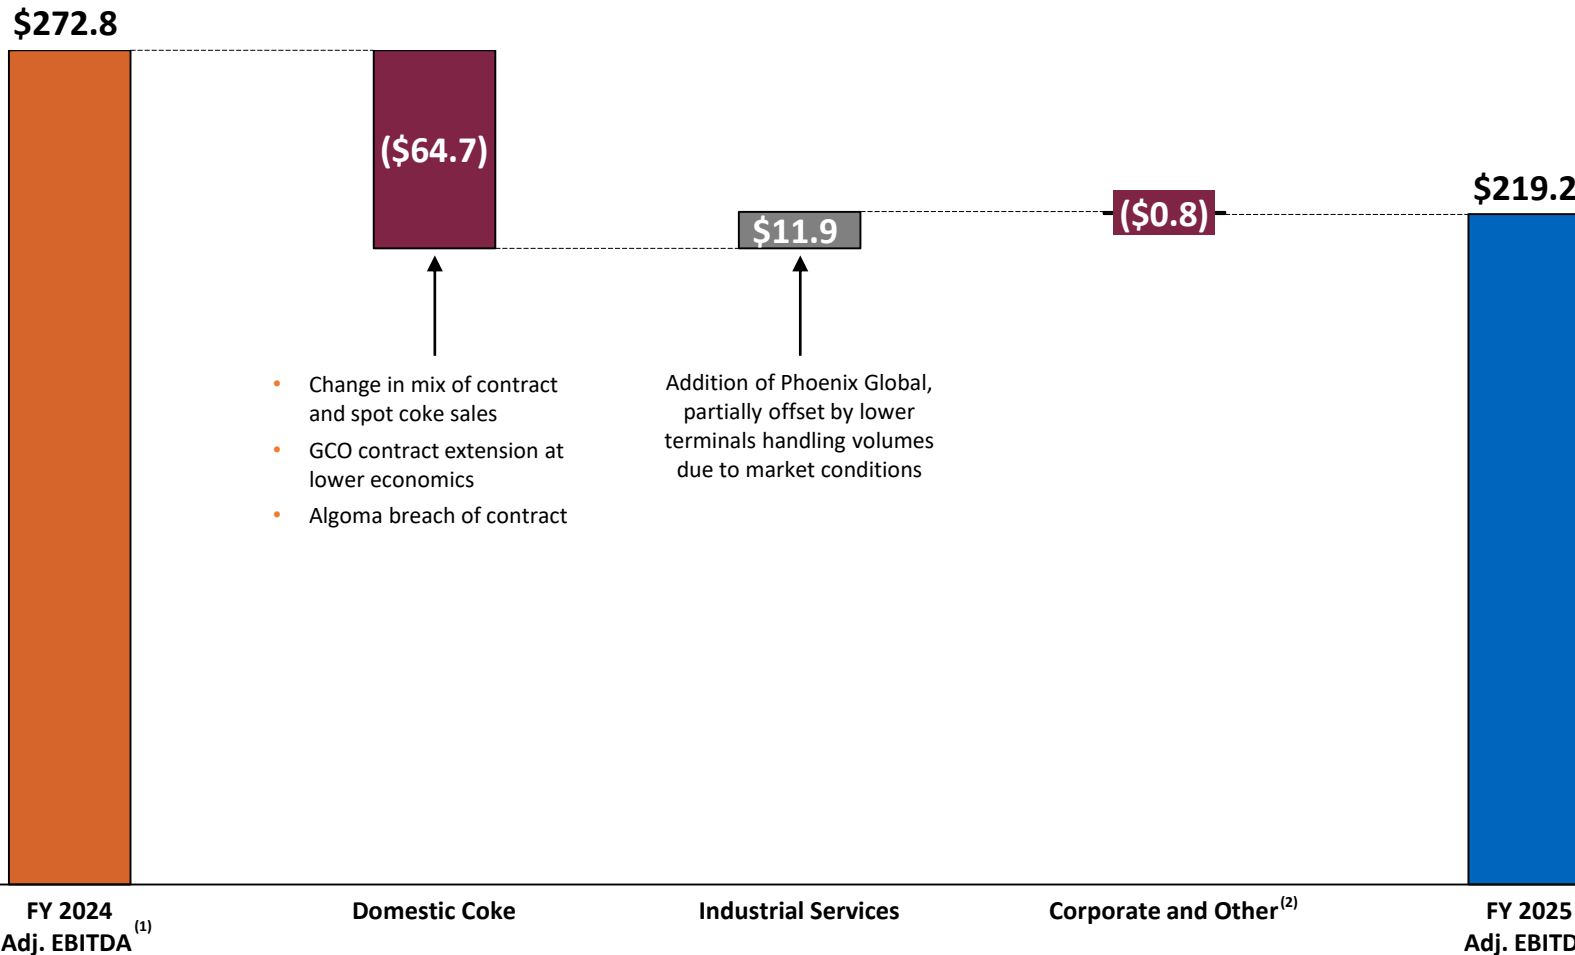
$272.8

($64.7)

$11.9

($0.8)

$219.2

• Change in mix of contract and spot coke sales
• GCO contract extension at lower economics
• Algoma breach of contract

Addition of Phoenix Global, partially offset by lower terminals handling volumes due to market conditions

FY 2024 Adj. EBITDA$^{(1)}$

Domestic Coke

Industrial Services

Corporate and Other$^{(2)}$

FY 2025 Adj. EBITD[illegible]